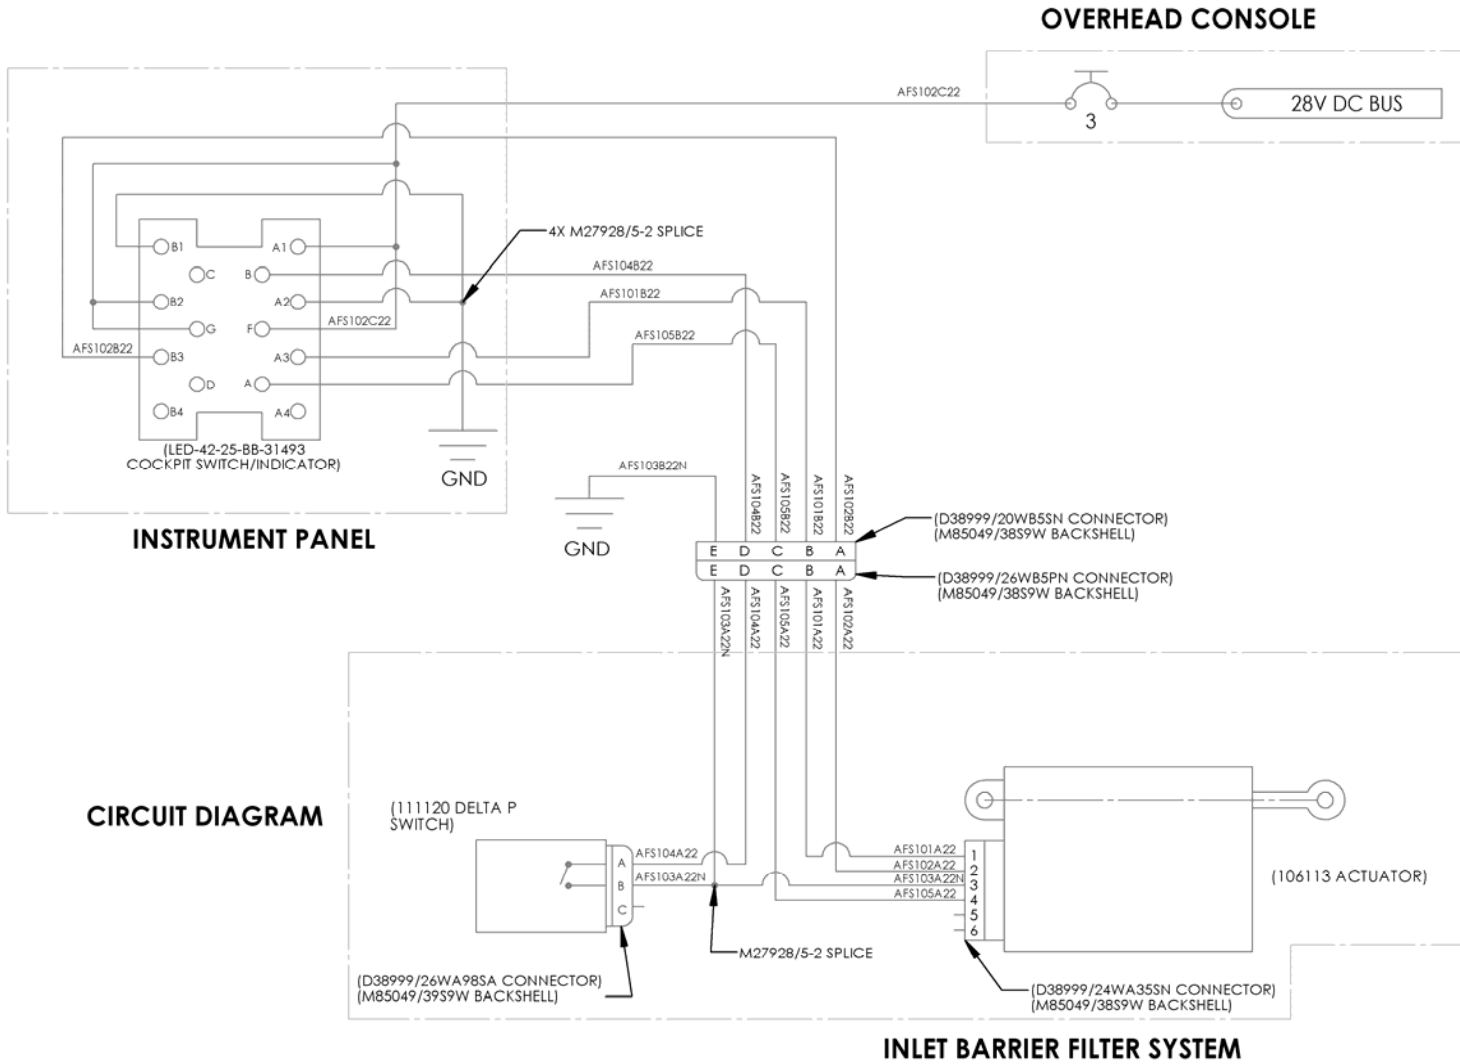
OVERHEAD CONSOLE

AFS102C22

3

28V DC BUS

B1
A1
C
B
B2
A2
G
F
AFS102C22
AFS102B22
B3
A3
D
A
B4
A4

4X M27928/5-2 SPLICE

AFS104B22
AFS101B22
AFS105B22

(LED-42-25-BB-31493 COCKPIT SWITCH/INDICATOR)

GND

INSTRUMENT PANEL

AFS103B22N

GND

AFS104B22
AFS105B22
AFS101B22
AFS102B22

E D C B A
E D C B A

(D38999/20WB5SN CONNECTOR) (M85049/38S9W BACKSHELL)

(D38999/26WB5PN CONNECTOR) (M85049/38S9W BACKSHELL)

AFS103A22N
AFS104A22
AFS105A22
AFS101A22
AFS102A22

CIRCUIT DIAGRAM

(111120 DELTA P SWITCH)

A
B
C
AFS104A22
AFS103A22N

AFS101A22
AFS102A22
AFS103A22N
AFS105A22
1
2
3
4
5
6

(106113 ACTUATOR)

M27928/5-2 SPLICE

(D38999/26WA98SA CONNECTOR) (M85049/39S9W BACKSHELL)

(D38999/24WA35SN CONNECTOR) (M85049/38S9W BACKSHELL)

INLET BARRIER FILTER SYSTEM